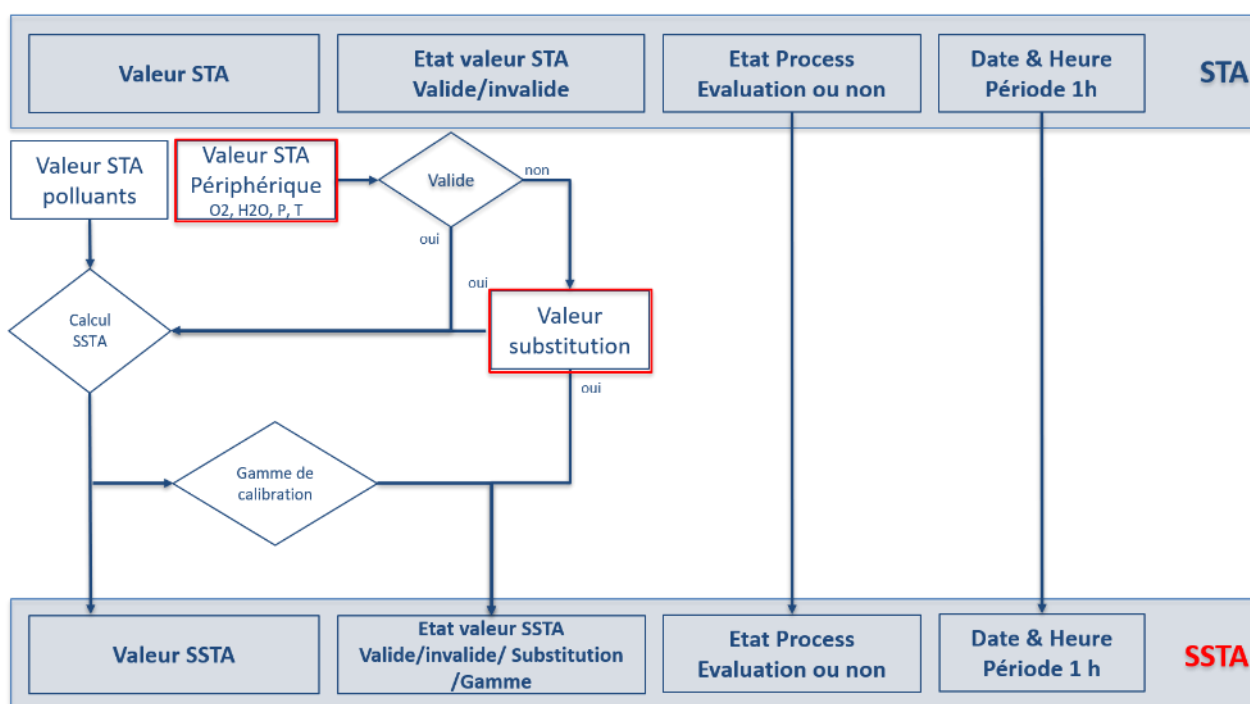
Valeur STA

Etat valeur STA
Valide/invalide

Etat Process
Evaluation ou non

Date & Heure
Période 1h

STA

Valeur STA
polluants

Valeur STA
Périphérique
O2, H2O, P, T

Valide

non

oui

oui

Calcul
SSTA

Valeur
substitution

oui

Gamme de
calibration

Valeur SSTA

Etat valeur SSTA
Valide/invalide/ Substitution
/Gamme

Etat Process
Evaluation ou non

Date & Heure
Période 1 h

SSTA